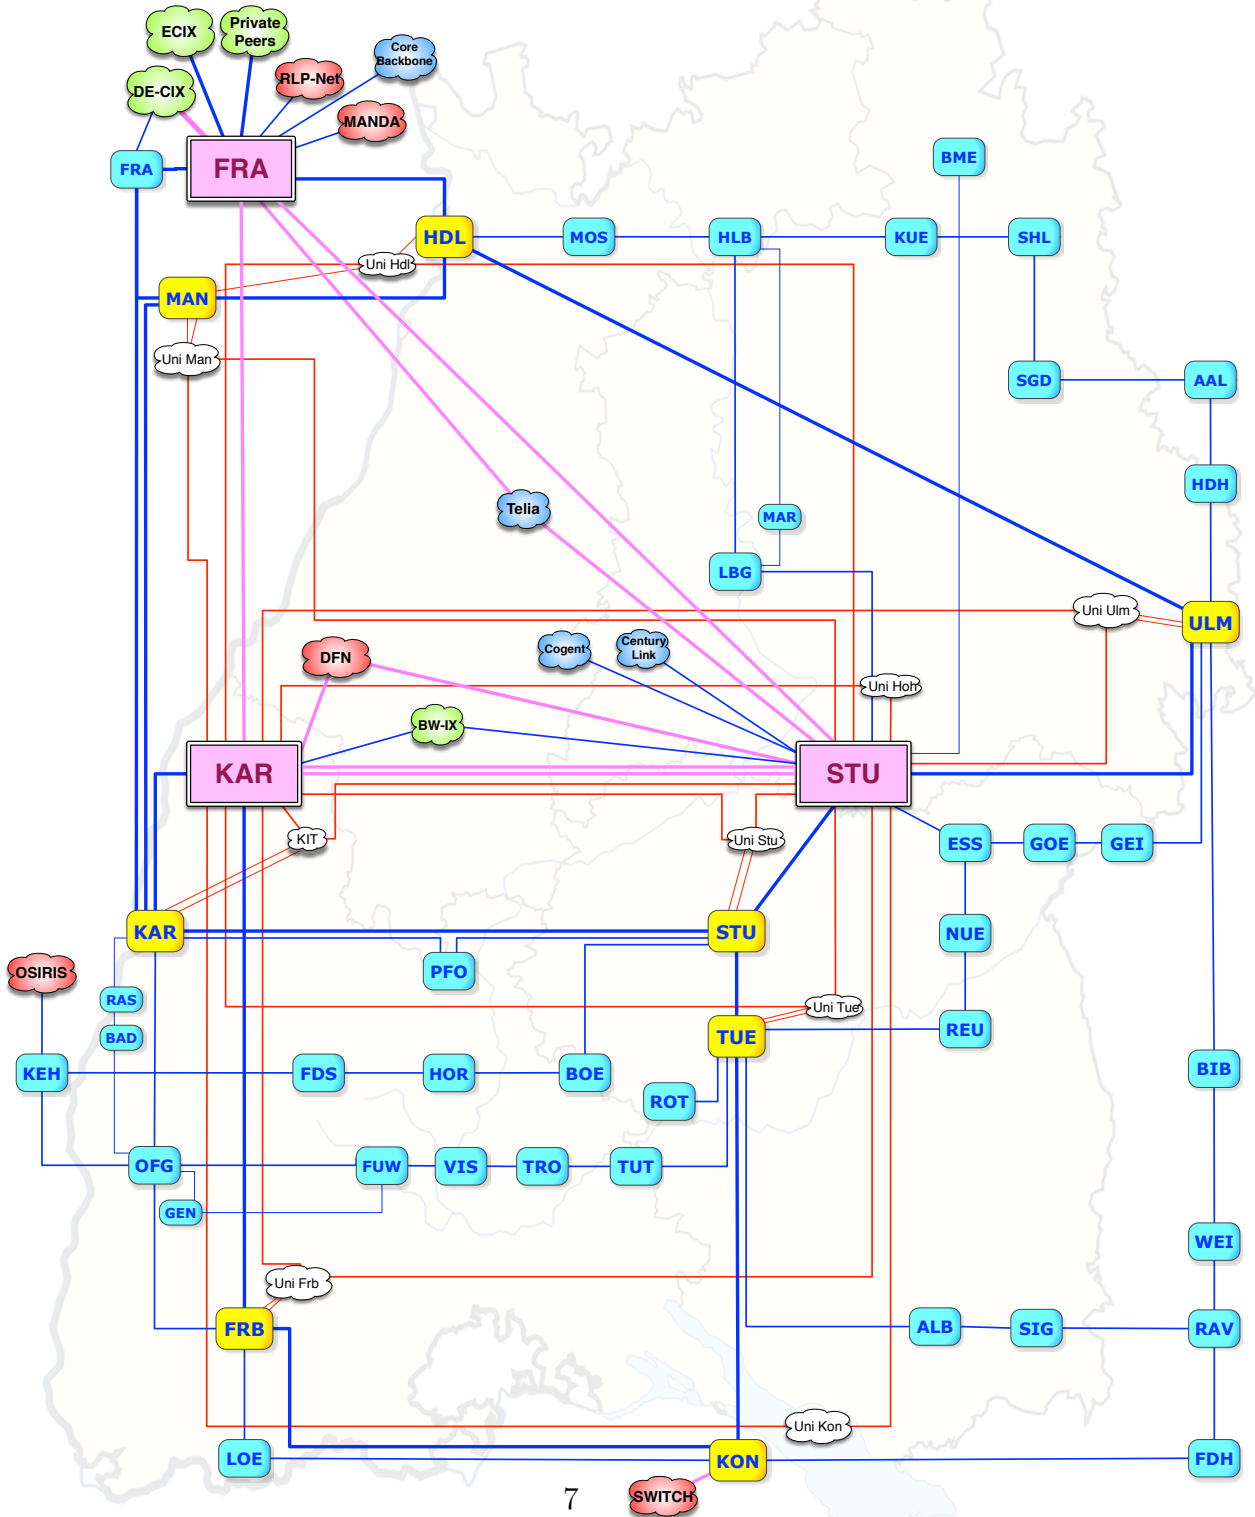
ECIX
Private Peers
Core Backbone
RLP-Net
DE-CIX
MANDA
FRA
FRA
BME
HDL
MOS
HLB
KUE
SHL
Uni Hdl
MAN
Uni Man
SGD
AAL
HDH
Telia
MAR
LBG
Uni Ulm
ULM
DFN
Cogent
Century Link
Uni Hoh
BW-IX
KAR
STU
KIT
Uni Stu
ESS
GOE
GEI
KAR
STU
NUE
OSIRIS
PFO
RAS
Uni Tue
BAD
TUE
REU
KEH
FDS
HOR
BOE
BIB
ROT
OFG
FUW
VIS
TRO
TUT
GEN
WEI
Uni Frb
FRB
ALB
SIG
RAV
Uni Kon
LOE
KON
FDH
7
SWITCH